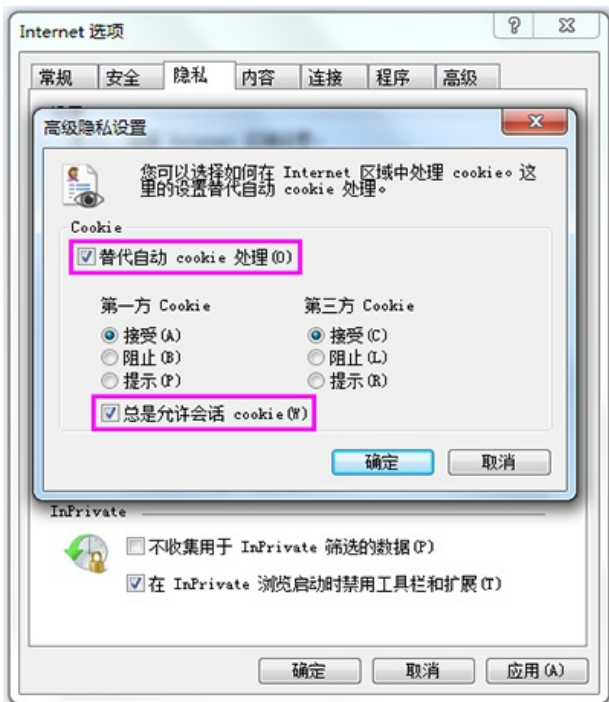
Internet 选项

?

常规 安全 隐私 内容 连接 程序 高级

高级隐私设置

您可以选择如何在 Internet 区域中处理 cookie。这里的设置替代自动 cookie 处理。

Cookie

替代自动 cookie 处理(O)

第一方 Cookie
接受(A)
阻止(B)
提示(P)

第三方 Cookie
接受(C)
阻止(L)
提示(R)

总是允许会话 cookie(W)

确定 取消

InPrivate

不收集用于 InPrivate 筛选的数据(P)

在 InPrivate 浏览启动时禁用工具栏和扩展(T)

确定 取消 应用(A)